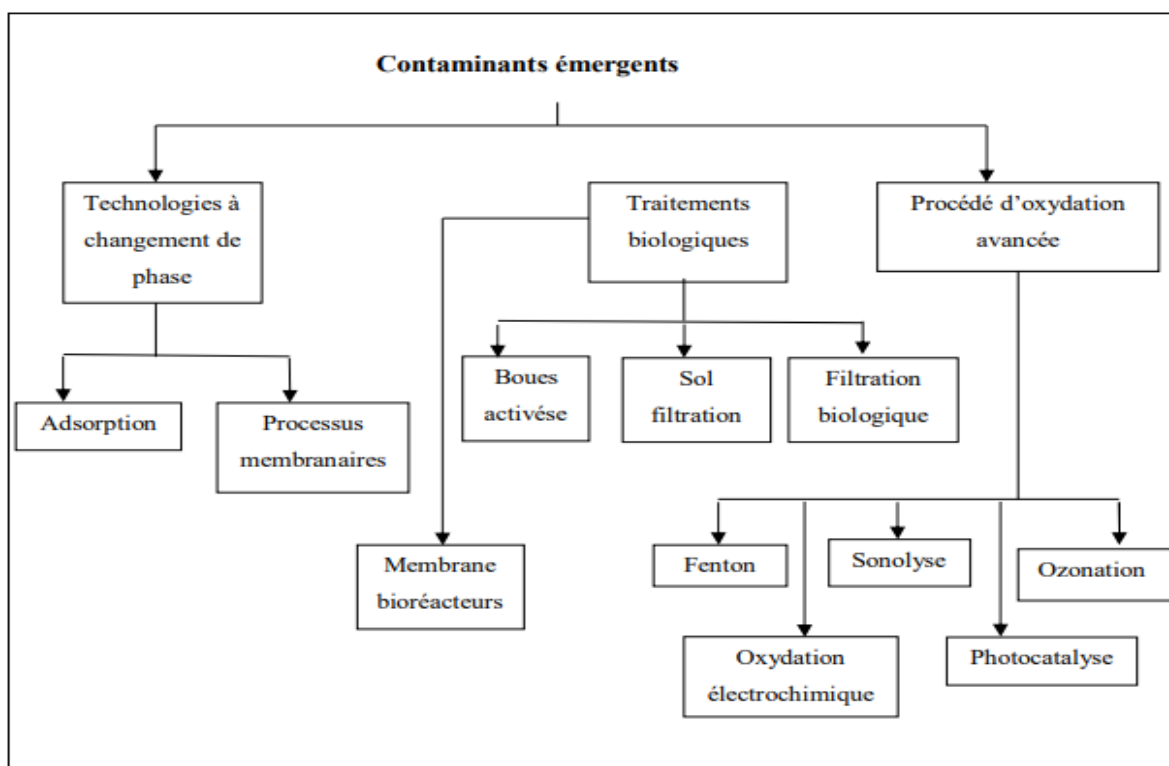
Contaminants émergents

Technologies à changement de phase

Traitements biologiques

Procédé d'oxydation avancée

Adsorption

Processus membranaires

Boues activése

Sol filtration

Filtration biologique

Membrane bioréacteurs

Fenton

Sonolyse

Ozonation

Oxydation électrochimique

Photocatalyse